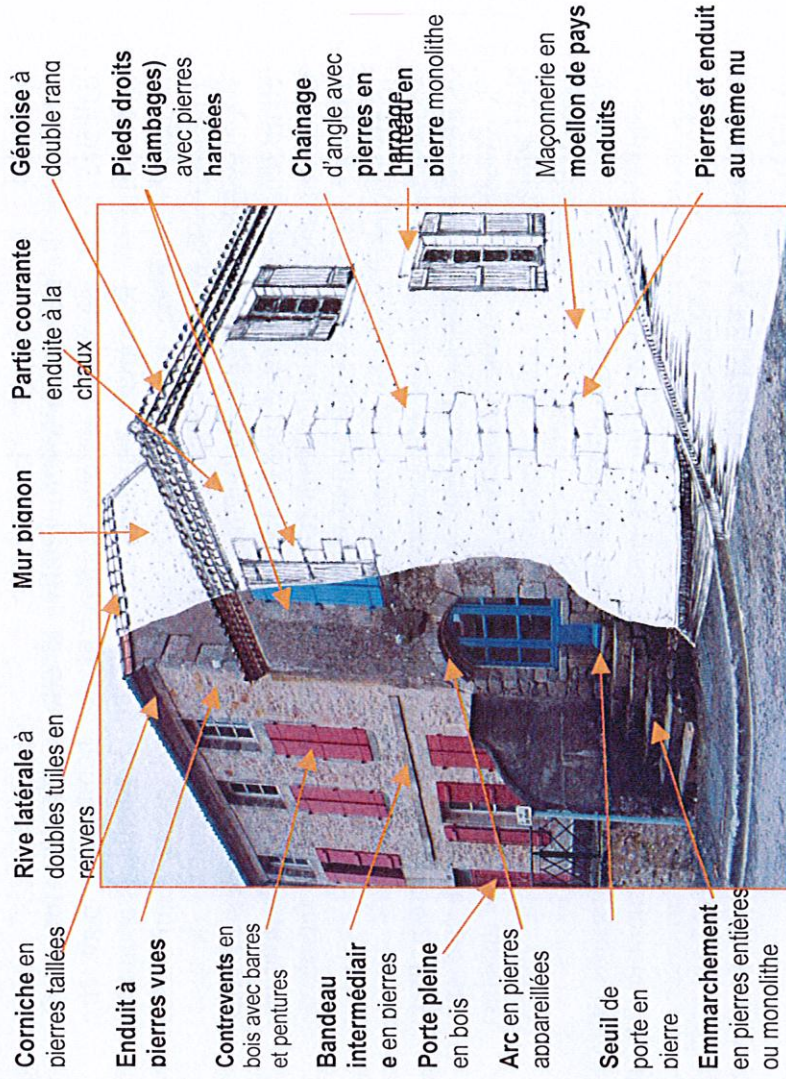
Corniche en pierres taillées

Enduit à pierres vues

Contrevents en bois avec barres et pentures

Bandeau intermédiair e en pierres

Porte pleine en bois

Arc en pierres appareillées

Seuil de porte en pierre

Emmarchement en pierres entières ou monolithe

Rive latérale à doubles tuiles en renvers

Mur pignon

Partie courante enduite à la chaux

Génoise à double rang

Pieds droits (jambages) avec pierres harpées

Chaînage d'angle avec pierres en harpage

Linteau en pierre monolithe

Maçonnerie en moellon de pays enduits

Pierres et enduit au même nu